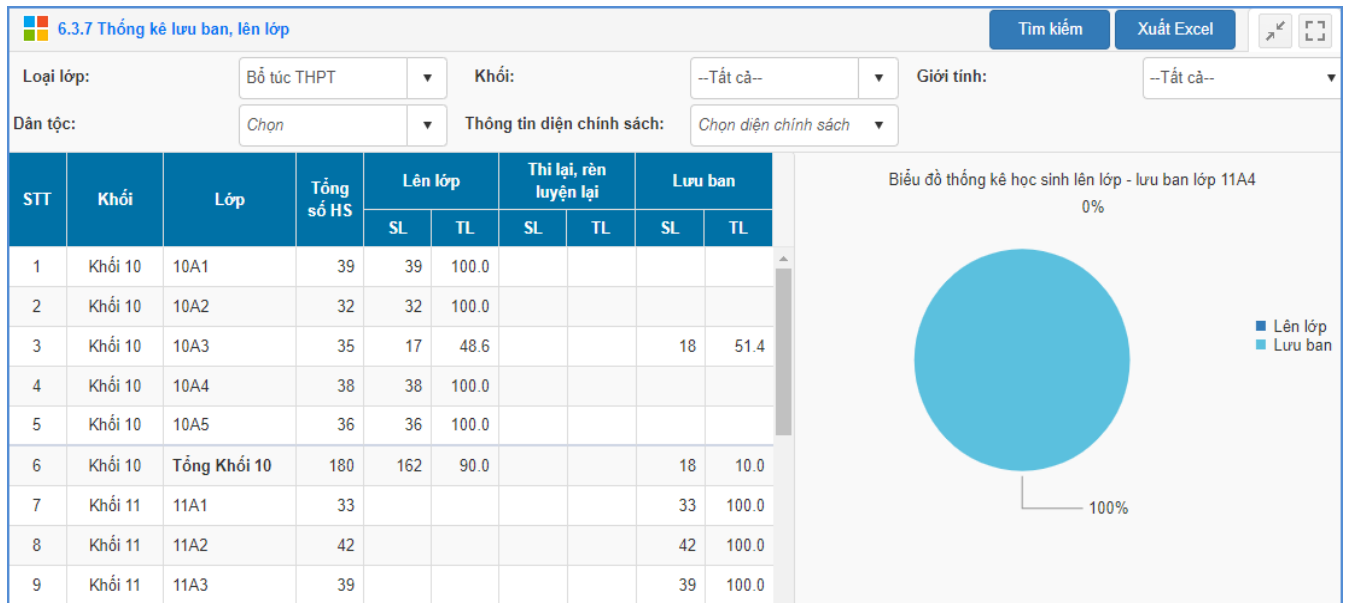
6.3.7 Thống kê lưu ban, lên lớp

Tìm kiếm Xuất Excel

Loại lớp: Bổ túc THPT
Khối: --Tất cả--
Giới tính: --Tất cả--
Dân tộc: Chọn
Thông tin diện chính sách: Chọn diện chính sách

| STT | Khối | Lớp | Tổng số HS | Lên lớp SL | Lên lớp TL | Thi lại, rèn luyện lại SL | Thi lại, rèn luyện lại TL | Lưu ban SL | Lưu ban TL |
|---|---|---|---|---|---|---|---|---|---|
| 1 | Khối 10 | 10A1 | 39 | 39 | 100.0 | | | | |
| 2 | Khối 10 | 10A2 | 32 | 32 | 100.0 | | | | |
| 3 | Khối 10 | 10A3 | 35 | 17 | 48.6 | | | 18 | 51.4 |
| 4 | Khối 10 | 10A4 | 38 | 38 | 100.0 | | | | |
| 5 | Khối 10 | 10A5 | 36 | 36 | 100.0 | | | | |
| 6 | Khối 10 | Tổng Khối 10 | 180 | 162 | 90.0 | | | 18 | 10.0 |
| 7 | Khối 11 | 11A1 | 33 | | | | | 33 | 100.0 |
| 8 | Khối 11 | 11A2 | 42 | | | | | 42 | 100.0 |
| 9 | Khối 11 | 11A3 | 39 | | | | | 39 | 100.0 |

Biểu đồ thống kê học sinh lên lớp - lưu ban lớp 11A4
0%
100%
Lên lớp
Lưu ban